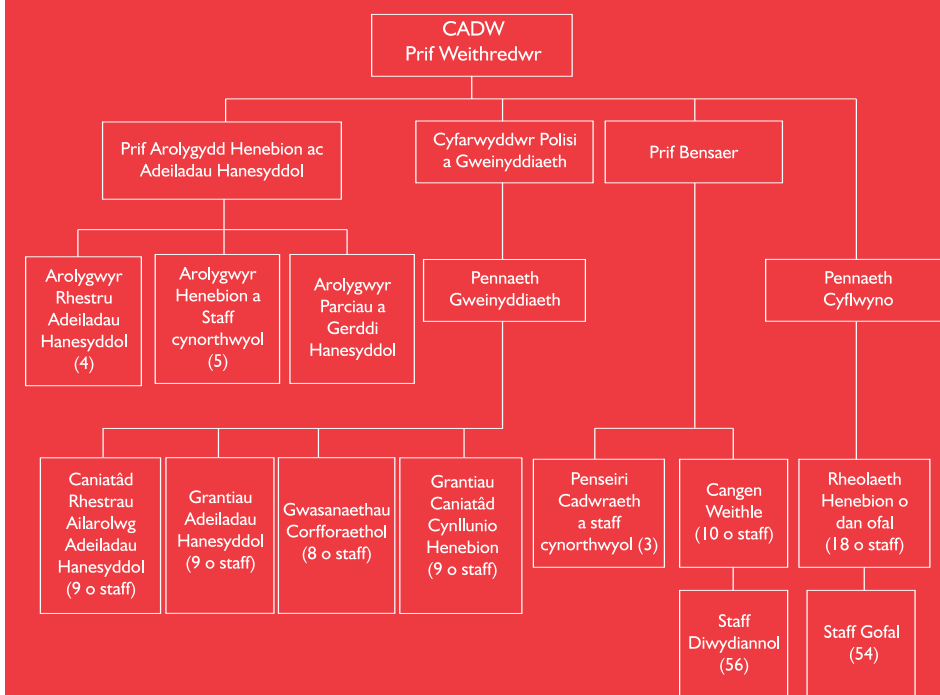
CADW
Prif Weithredwr

Prif Arolygydd Henebion ac Adeiladau Hanesyddol

Cyfarwyddwr Polisi a Gweinyddiaeth

Prif Bensaer

Arolygwyr Rhestru Adeiladau Hanesyddol (4)

Arolygwyr Henebion a Staff cynorthwyol (5)

Arolygwyr Parciau a Gerddi Hanesyddol

Pennaeth Gweinyddiaeth

Pennaeth Cyflwyno

Caniatâd Rhestrau Ailarolwg Adeiladau Hanesyddol (9 o staff)

Grantiau Adeiladau Hanesyddol (9 o staff)

Gwasanaethau Corfforaethol (8 o staff)

Grantiau Caniatâd Cynllunio Henebion (9 o staff)

Penseiri Cadwraeth a staff cynorthwyol (3)

Cangen Weithle (10 o staff)

Rheolaeth Henebion o dan ofal (18 o staff)

Staff Diwydiannol (56)

Staff Gofal (54)